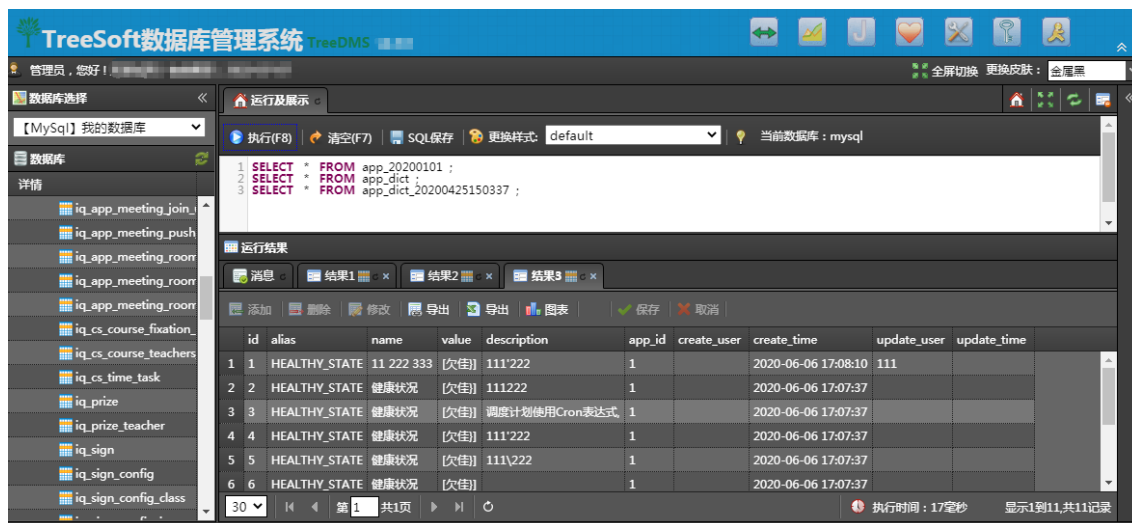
TreeSoft数据库管理系统 TreeDMS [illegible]

管理员，您好！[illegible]

全屏切换 更换皮肤： 金属黑

数据库选择

【MySql】我的数据库

数据库

详情

iq_app_meeting_join_

iq_app_meeting_push

iq_app_meeting_room

iq_app_meeting_room

iq_app_meeting_room

iq_cs_course_fixation_

iq_cs_course_teachers

iq_cs_time_task

iq_prize

iq_prize_teacher

iq_sign

iq_sign_config

iq_sign_config_class

运行及展示

执行(F8) 清空(F7) SQL保存 更换样式: default 当前数据库：mysql

1 SELECT * FROM app_20200101 ;
2 SELECT * FROM app_dict ;
3 SELECT * FROM app_dict_20200425150337 ;

运行结果

消息 结果1 × 结果2 × 结果3 ×

添加 删除 修改 导出 导出 图表 保存 取消

| | id | alias | name | value | description | app_id | create_user | create_time | update_user | update_time |
|---|---|---|---|---|---|---|---|---|---|---|
| 1 | 1 | HEALTHY_STATE | 11 222 333 | [欠佳] | 111'222 | 1 | | 2020-06-06 17:08:10 | 111 | |
| 2 | 2 | HEALTHY_STATE | 健康状况 | [欠佳] | 111222 | 1 | | 2020-06-06 17:07:37 | | |
| 3 | 3 | HEALTHY_STATE | 健康状况 | [欠佳] | 调度计划使用Cron表达式 | 1 | | 2020-06-06 17:07:37 | | |
| 4 | 4 | HEALTHY_STATE | 健康状况 | [欠佳] | 111'222 | 1 | | 2020-06-06 17:07:37 | | |
| 5 | 5 | HEALTHY_STATE | 健康状况 | [欠佳] | 111\222 | 1 | | 2020-06-06 17:07:37 | | |
| 6 | 6 | HEALTHY_STATE | 健康状况 | [欠佳] | | 1 | | 2020-06-06 17:07:37 | | |

30 第 1 共1页

执行时间：17毫秒 显示1到11,共11记录